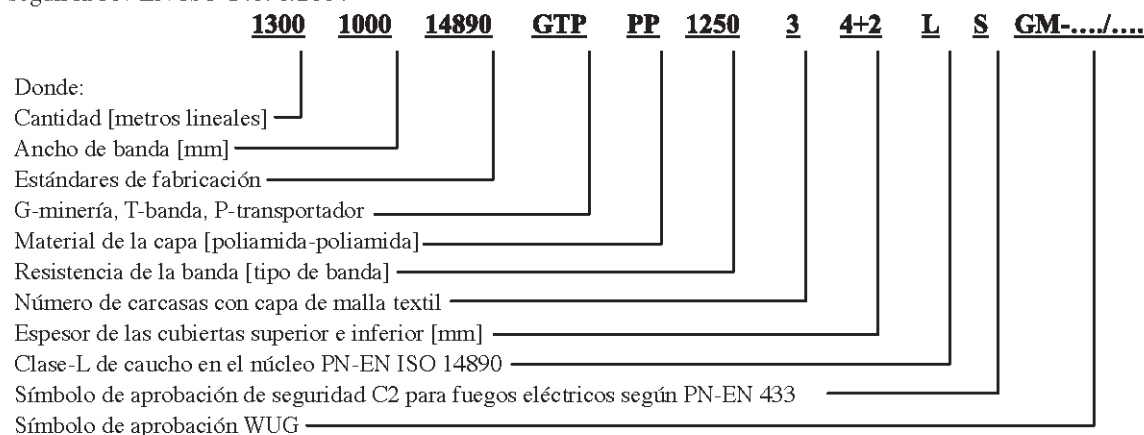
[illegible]

**1300 1000 14890 GTP PP 1250 3 4+2 L S GM-…./….**

Donde:
Cantidad [metros lineales]
Ancho de banda [mm]
Estándares de fabricación
G-minería, T-banda, P-transportador
Material de la capa [poliamida-poliamida]
Resistencia de la banda [tipo de banda]
Número de carcasas con capa de malla textil
Espesor de las cubiertas superior e inferior [mm]
Clase-L de caucho en el núcleo PN-EN ISO 14890
Símbolo de aprobación de seguridad C2 para fuegos eléctricos según PN-EN 433
Símbolo de aprobación WUG